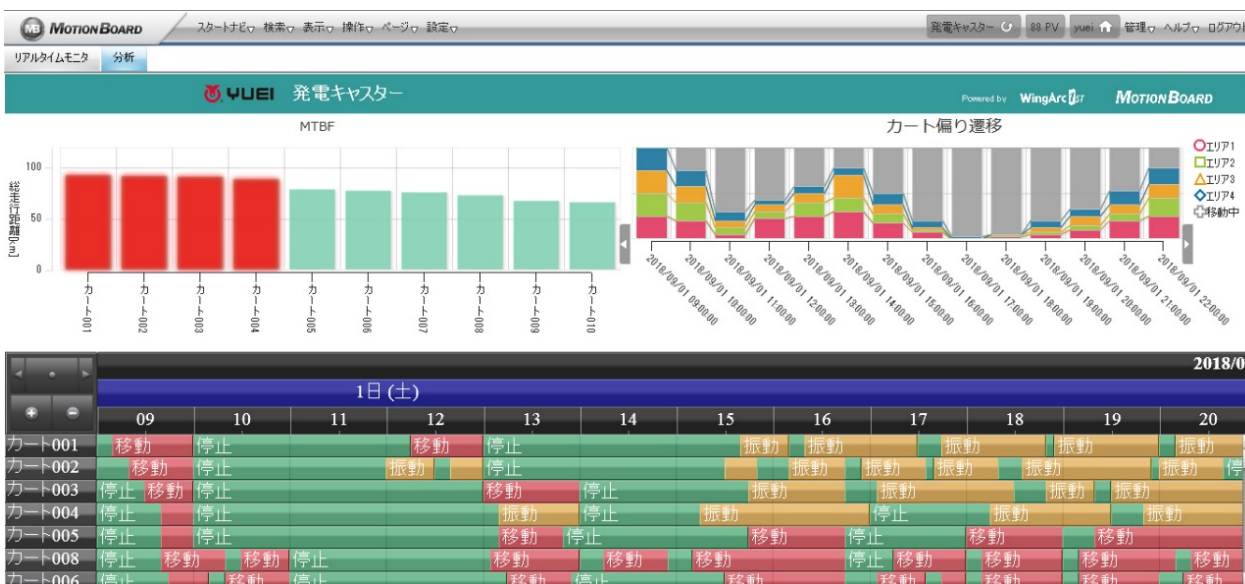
MB MOTION BOARD　スタートナビ▽ 検索▽ 表示▽ 操作▽ ページ▽ 設定▽　発電キャスター　88 PV　yuei　管理▽ ヘルプ▽ ログアウト

リアルタイムモニタ　分析

YUEI 発電キャスター　Powered by WingArc1st　MOTION BOARD

MTBF

総走行距離[km]

100
50
0

カート001
カート002
カート003
カート004
カート005
カート006
カート007
カート008
カート009
カート010

カート偏り遷移

エリア1
エリア2
エリア3
エリア4
移動中

2018/09/01 09:00:00
2018/09/01 10:00:00
2018/09/01 11:00:00
2018/09/01 12:00:00
2018/09/01 13:00:00
2018/09/01 14:00:00
2018/09/01 15:00:00
2018/09/01 16:00:00
2018/09/01 17:00:00
2018/09/01 18:00:00
2018/09/01 19:00:00
2018/09/01 20:00:00
2018/09/01 21:00:00
2018/09/01 22:00:00

2018/0

1日 (土)

| | 09 | 10 | 11 | 12 | 13 | 14 | 15 | 16 | 17 | 18 | 19 | 20 |
|---|---|---|---|---|---|---|---|---|---|---|---|---|
| カート001 | 移動 停止 | | | 移動 停止 | | | 振動 振動 | | 振動 | 振動 | | 振動 |
| カート002 | 移動 停止 | | | 振動 停止 | | | | 振動 振動 | 振動 | 振動 | | 振動 停 |
| カート003 | 停止 移動 停止 | | | | 移動 停止 | | 振動 | 振動 | | | 振動 振動 | |
| カート004 | 停止 | | | | 振動 停止 | | 振動 | | 停止 | 振動 | | 振動 |
| カート005 | 停止 | 停止 | | | 移動 停止 | | 移動 | 停止 | | 移動 | 移動 | |
| カート008 | 停止 移動 | 移動 停止 | | | 移動 | 移動 | 移動 | | 停止 移動 | 移動 | 移動 | 移動 |
| カート006 | 停止 | 移動 停止 | | | 移動 停止 | | 移動 | | 移動 | 移動 | 移動 | 移動 |